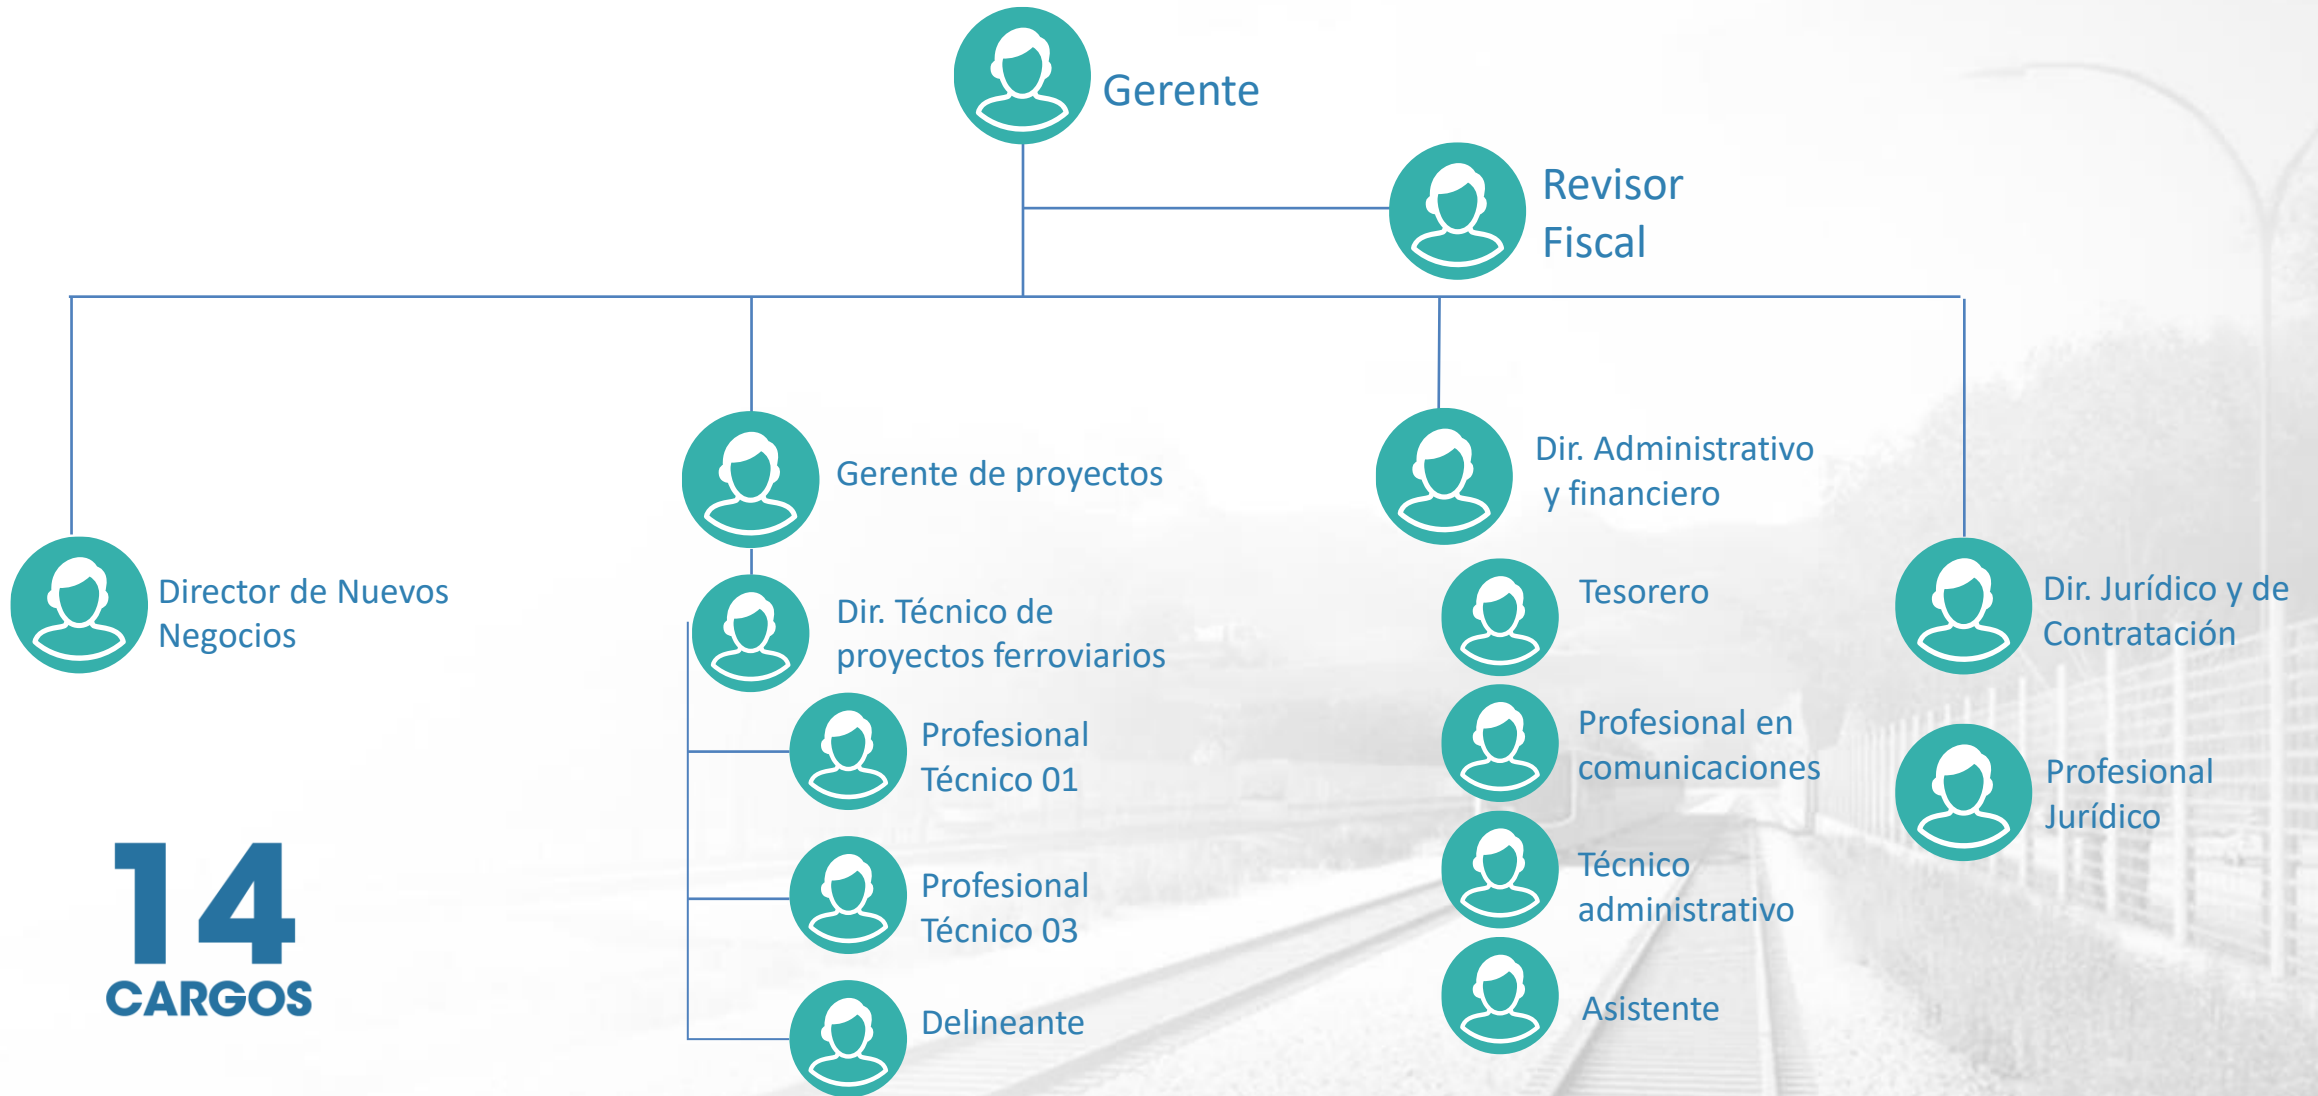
Gerente

Revisor Fiscal

Gerente de proyectos

Dir. Administrativo y financiero

Director de Nuevos Negocios

Dir. Técnico de proyectos ferroviarios

Profesional Técnico 01

Profesional Técnico 03

Delineante

Tesorero

Profesional en comunicaciones

Técnico administrativo

Asistente

Dir. Jurídico y de Contratación

Profesional Jurídico

14 CARGOS